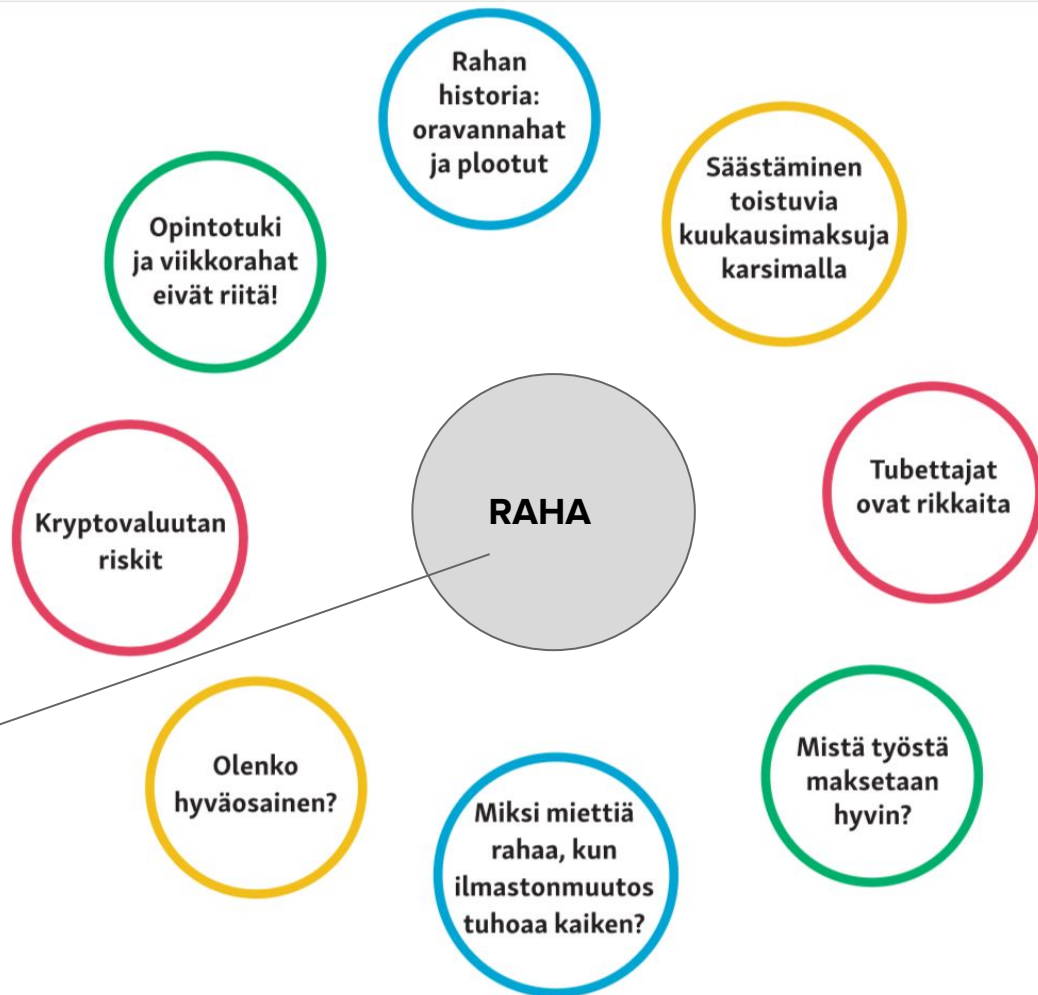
Rahan historia: oravannahat ja plootut

Säästäminen toistuvia kuukausimaksuja karsimalla

Opintotuki ja viikkorahat eivät riitä!

RAHA

Tubettajat ovat rikkaita

Kryptovaluutan riskit

Mistä työstä maksetaan hyvin?

Olenko hyväosainen?

Miksi miettiä rahaa, kun ilmastonmuutos tuhoaa kaiken?